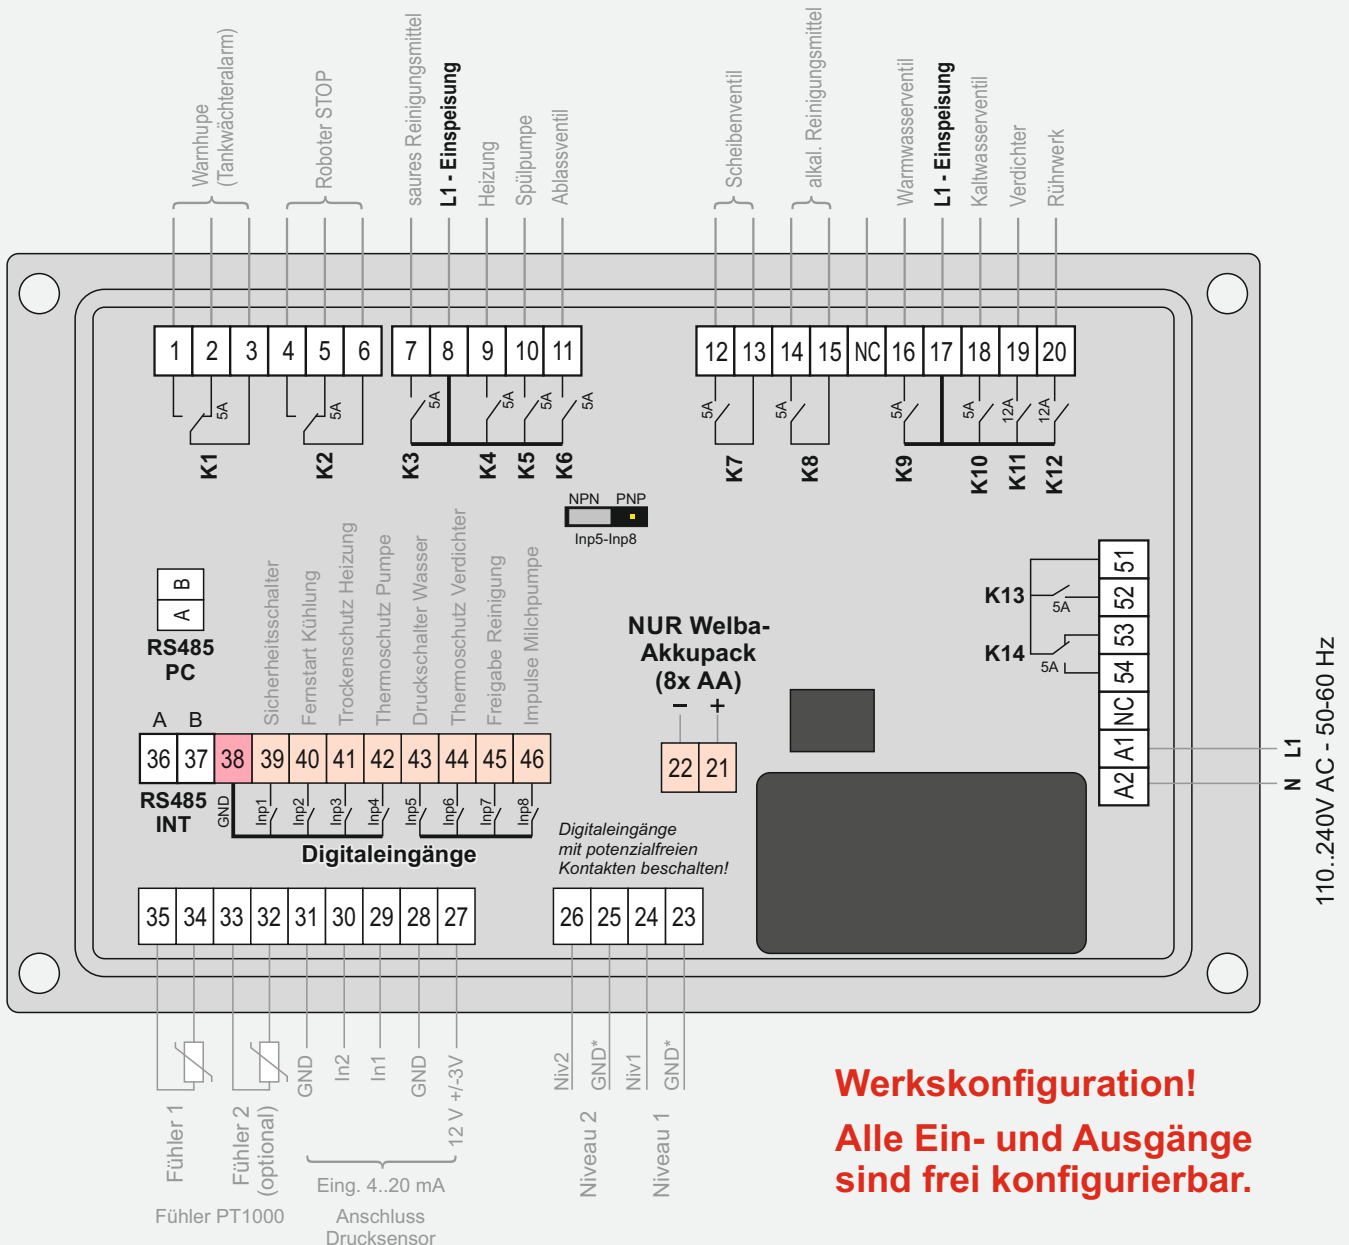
Warnhupe (Tankwächteralarm)
Roboter STOP
saures Reinigungsmittel
L1 - Einspeisung
Heizung
Spülpumpe
Ablassventil
Scheibenventil
alkal. Reinigungsmittel
Warmwasserventil
L1 - Einspeisung
Kaltwasserventil
Verdichter
Rührwerk

| 1 | 2 | 3 | 4 | 5 | 6 | 7 | 8 | 9 | 10 | 11 |
|---|---|---|---|---|---|---|---|---|---|---|

| 12 | 13 | 14 | 15 | NC | 16 | 17 | 18 | 19 | 20 |
|---|---|---|---|---|---|---|---|---|---|

5A 5A 5A 5A 5A 5A
K1 K2 K3 K4 K5 K6
5A 5A 5A 5A 12A 12A
K7 K8 K9 K10 K11 K12

NPN PNP
Inp5-Inp8

B
A
RS485
PC

Sicherheitsschalter
Fernstart Kühlung
Trockenschutz Heizung
Thermoschutz Pumpe
Druckschalter Wasser
Thermoschutz Verdichter
Freigabe Reinigung
Impulse Milchpumpe

A B
| 36 | 37 | 38 | 39 | 40 | 41 | 42 | 43 | 44 | 45 | 46 |
|---|---|---|---|---|---|---|---|---|---|---|

RS485
INT
GND Inp1 Inp2 Inp3 Inp4 Inp5 Inp6 Inp7 Inp8
Digitaleingänge

NUR Welba-Akkupack (8x AA)
– +
| 22 | 21 |
|---|---|

Digitaleingänge mit potenzialfreien Kontakten beschalten!

K13
5A
K14
5A
| 51 | 52 | 53 | 54 | NC | A1 | A2 |
|---|---|---|---|---|---|---|

L1
N
110..240V AC - 50-60 Hz

| 35 | 34 | 33 | 32 | 31 | 30 | 29 | 28 | 27 |
|---|---|---|---|---|---|---|---|---|

| 26 | 25 | 24 | 23 |
|---|---|---|---|

GND In2 In1 GND 12 V +/-3V
Niv2 GND* Niv1 GND*

Fühler 1
Fühler 2 (optional)
Fühler PT1000
Eing. 4..20 mA
Anschluss Drucksensor
Niveau 2
Niveau 1

Werkskonfiguration!

Alle Ein- und Ausgänge sind frei konfigurierbar.